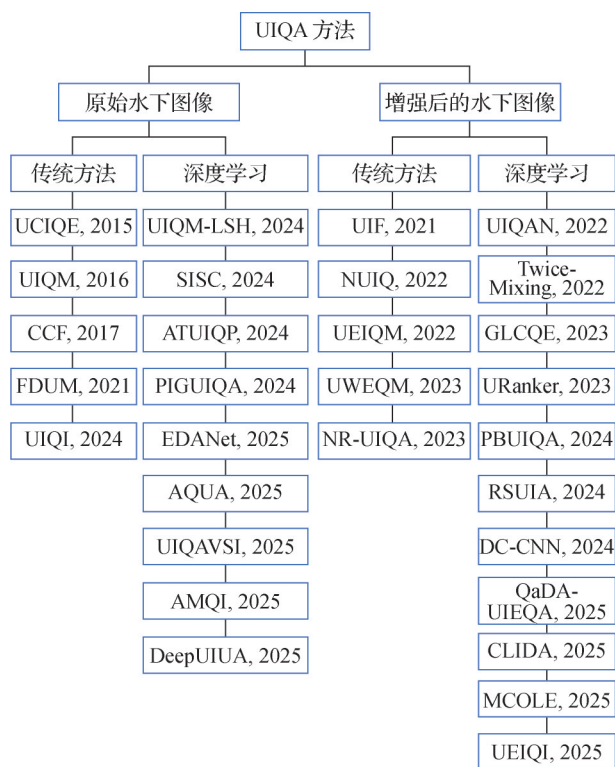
UIQA 方法

原始水下图像

传统方法

UCIQE, 2015

UIQM, 2016

CCF, 2017

FDUM, 2021

UIQI, 2024

深度学习

UIQM-LSH, 2024

SISC, 2024

ATUIQP, 2024

PIGUIQA, 2024

EDANet, 2025

AQUA, 2025

UIQAVSI, 2025

AMQI, 2025

DeepUIUA, 2025

增强后的水下图像

传统方法

UIF, 2021

NUIQ, 2022

UEIQM, 2022

UWEQM, 2023

NR-UIQA, 2023

深度学习

UIQAN, 2022

Twice-Mixing, 2022

GLCQE, 2023

URanker, 2023

PBUIQA, 2024

RSUIA, 2024

DC-CNN, 2024

QaDA-UIEQA, 2025

CLIDA, 2025

MCOLE, 2025

UEIQI, 2025